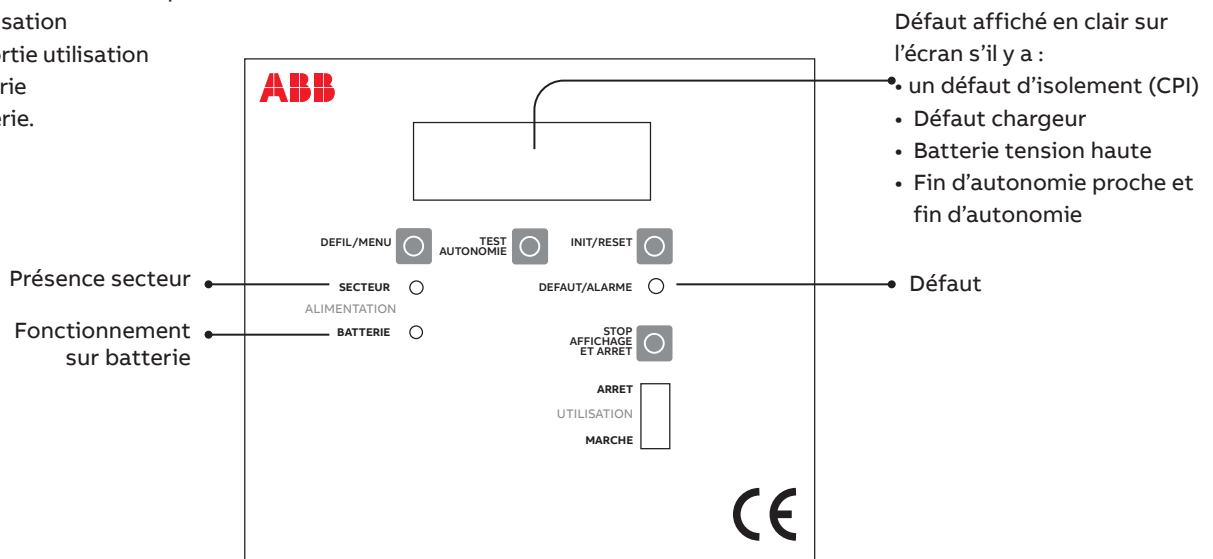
sation
rtie utilisation
rie
rie.

Défaut affiché en clair sur l'écran s'il y a :
• un défaut d'isolement (CPI)
• Défaut chargeur
• Batterie tension haute
• Fin d'autonomie proche et fin d'autonomie

ABB

DEFIL/MENU

TEST AUTONOMIE

INIT/RESET

Présence secteur

SECTEUR

ALIMENTATION

DEFAUT/ALARME

Défaut

Fonctionnement sur batterie

BATTERIE

STOP AFFICHAGE ET ARRET

ARRET

UTILISATION

MARCHE

CE